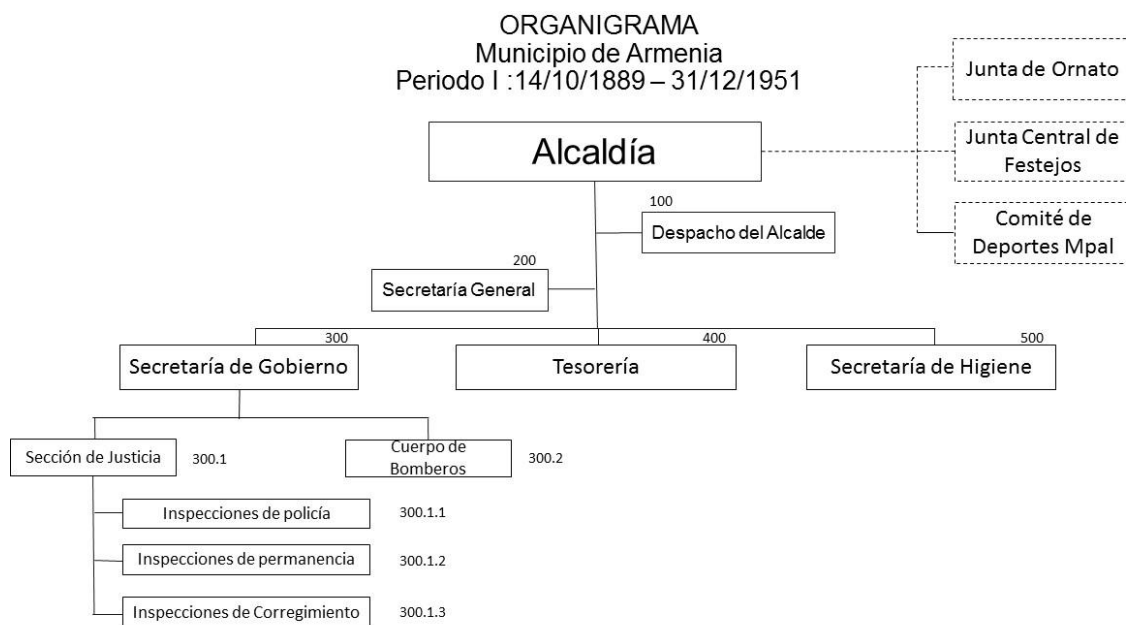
ORGANIGRAMA
Municipio de Armenia
Periodo I :14/10/1889 – 31/12/1951

Alcaldía

Junta de Ornato

Junta Central de Festejos

Comité de Deportes Mpal

100
Despacho del Alcalde

200
Secretaría General

300
Secretaría de Gobierno

400
Tesorería

500
Secretaría de Higiene

Sección de Justicia 300.1

Cuerpo de Bomberos 300.2

Inspecciones de policía 300.1.1

Inspecciones de permanencia 300.1.2

Inspecciones de Corregimiento 300.1.3